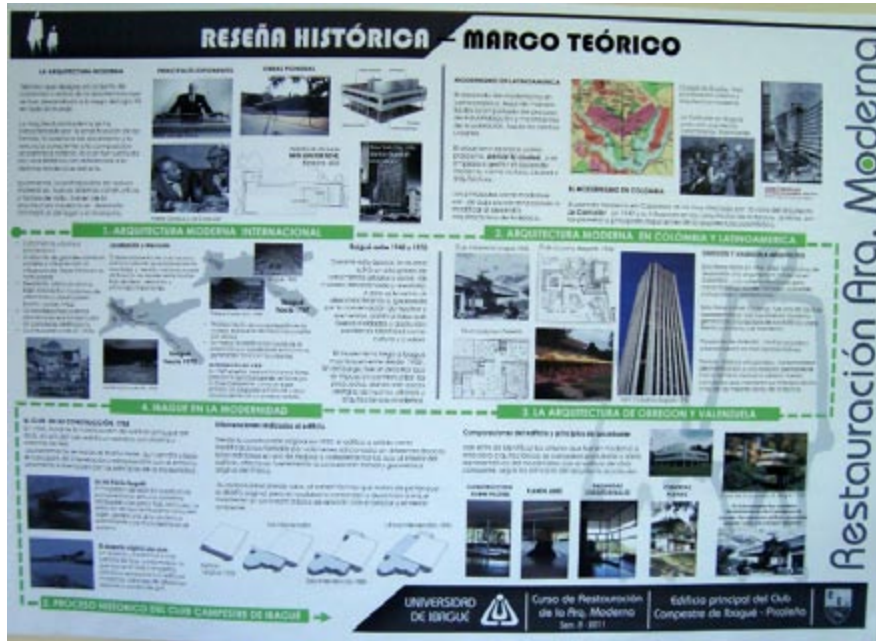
RESEÑA HISTÓRICA - MARCO TEÓRICO

LA ARQUITECTURA MODERNA

PRINCIPALES EXPONENTES

OBRAS POSIBLES

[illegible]

MODERNISMO EN LATINOAMERICA

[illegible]

EL MODERNISMO EN COLOMBIA

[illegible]

1. ARQUITECTURA MODERNA INTERNACIONAL

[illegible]

Ibagué entre 1940 y 1970

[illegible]

2. ARQUITECTURA MODERNA EN COLOMBIA Y LATINOAMERICA

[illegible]

4. IBAGUE EN LA MODERNIDAD

EL CLUB EN SU CONSTRUCCIÓN 1958

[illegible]

Intervenciones realizadas al edificio

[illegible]

3. LA ARQUITECTURA DE OBREGON Y VALENZUELA

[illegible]

2. PROCESO HISTORICO DEL CLUB CAMPESTRE DE IBAGUE

UNIVERSIDAD DE IBAGUÉ

Curso de Restauración de la Arq. Moderna
Sem. B - 2011

Edificio principal del Club Campestre de Ibagué - Picaleña

Restauración Arq. Moderna